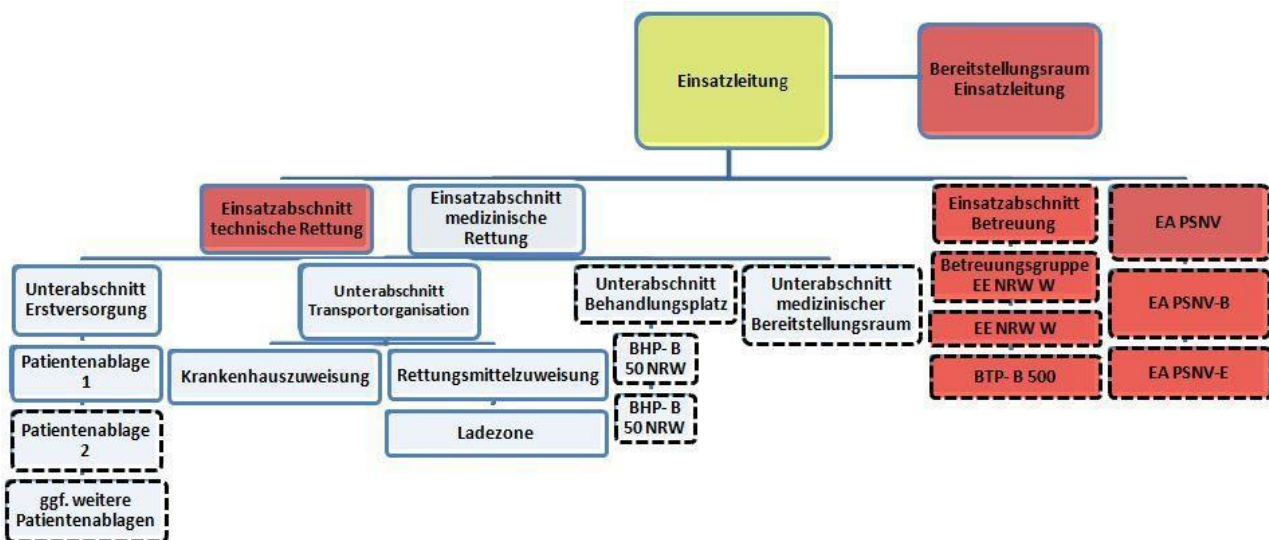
Einsatzleitung

Bereitstellungsraum Einsatzleitung

Einsatzabschnitt technische Rettung

Einsatzabschnitt medizinische Rettung

Einsatzabschnitt Betreuung

EA PSNV

Unterabschnitt Erstversorgung

Patientenablage 1

Patientenablage 2

ggf. weitere Patientenablagen

Unterabschnitt Transportorganisation

Krankenhauszuweisung

Rettungsmittelzuweisung

Ladezone

Unterabschnitt Behandlungsplatz

BHP- B 50 NRW

BHP- B 50 NRW

Unterabschnitt medizinischer Bereitstellungsraum

Betreuungsgruppe EE NRW W

EE NRW W

BTP- B 500

EA PSNV-B

EA PSNV-E